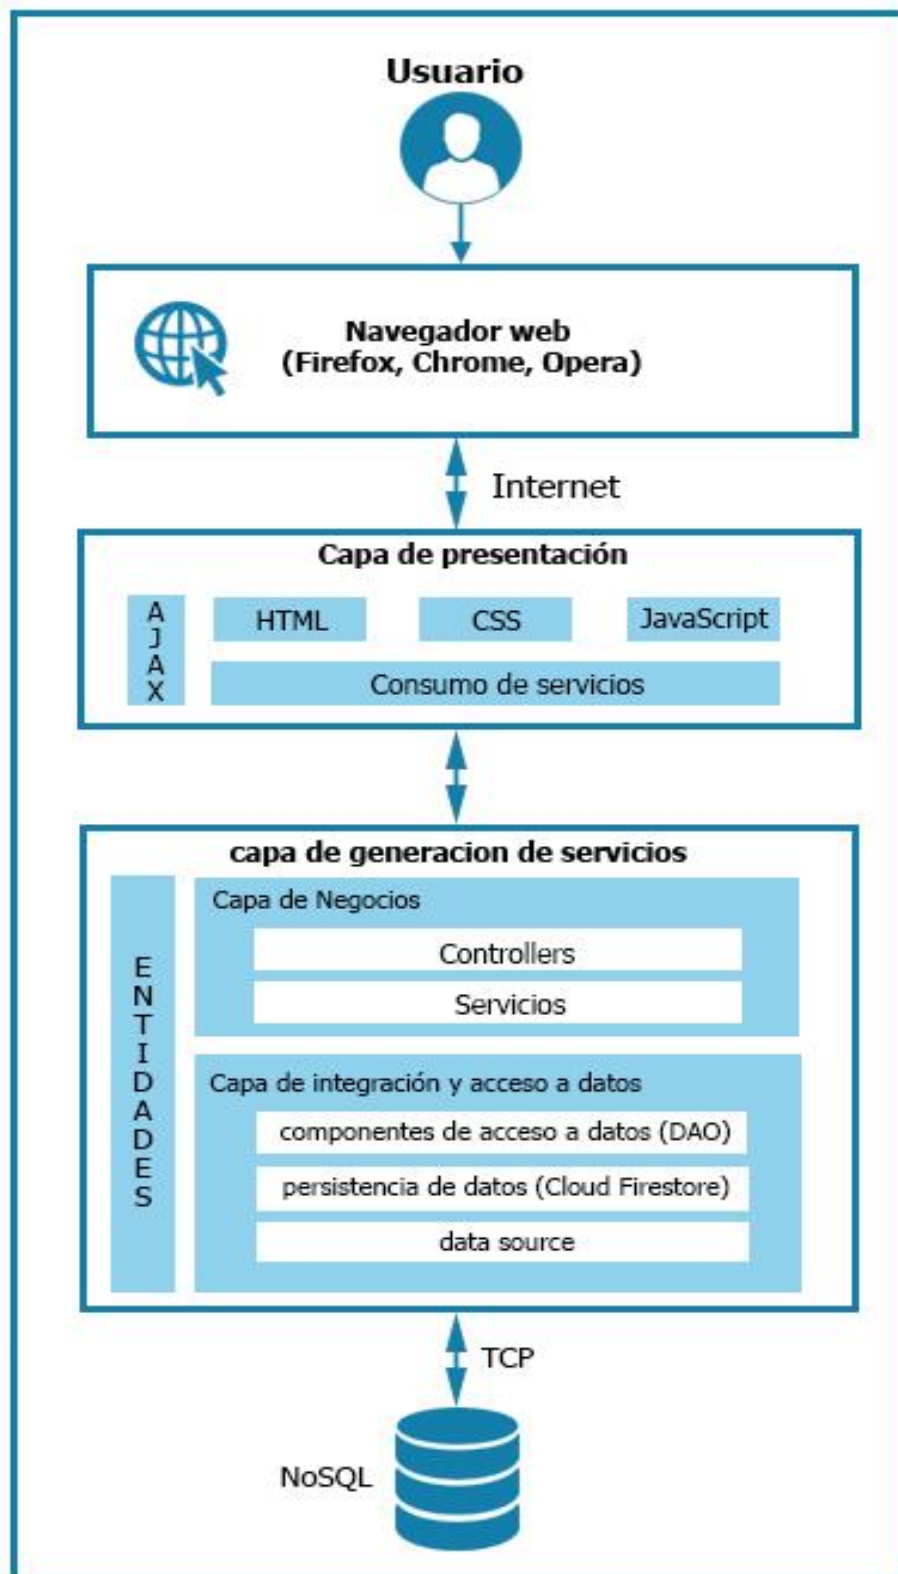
Usuario

Navegador web
(Firefox, Chrome, Opera)

Internet

Capa de presentación

AJAX

HTML

CSS

JavaScript

Consumo de servicios

capa de generacion de servicios

ENTIDADES

Capa de Negocios

Controllers

Servicios

Capa de integración y acceso a datos

componentes de acceso a datos (DAO)

persistencia de datos (Cloud Firestore)

data source

TCP

NoSQL